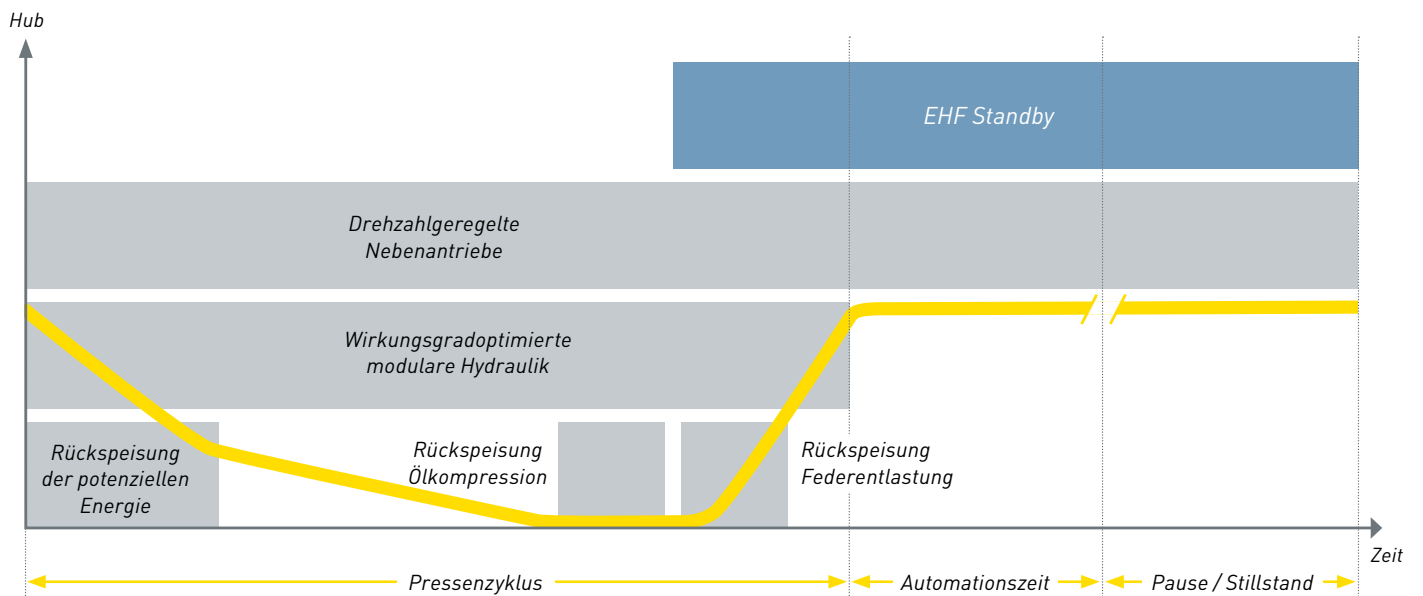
Hub

EHF Standby

Drehzahlgeregelte Nebenantriebe

Wirkungsgradoptimierte modulare Hydraulik

Rückspeisung der potenziellen Energie

Rückspeisung Ölkompression

Rückspeisung Federentlastung

Zeit

Pressenzyklus

Automationszeit

Pause / Stillstand